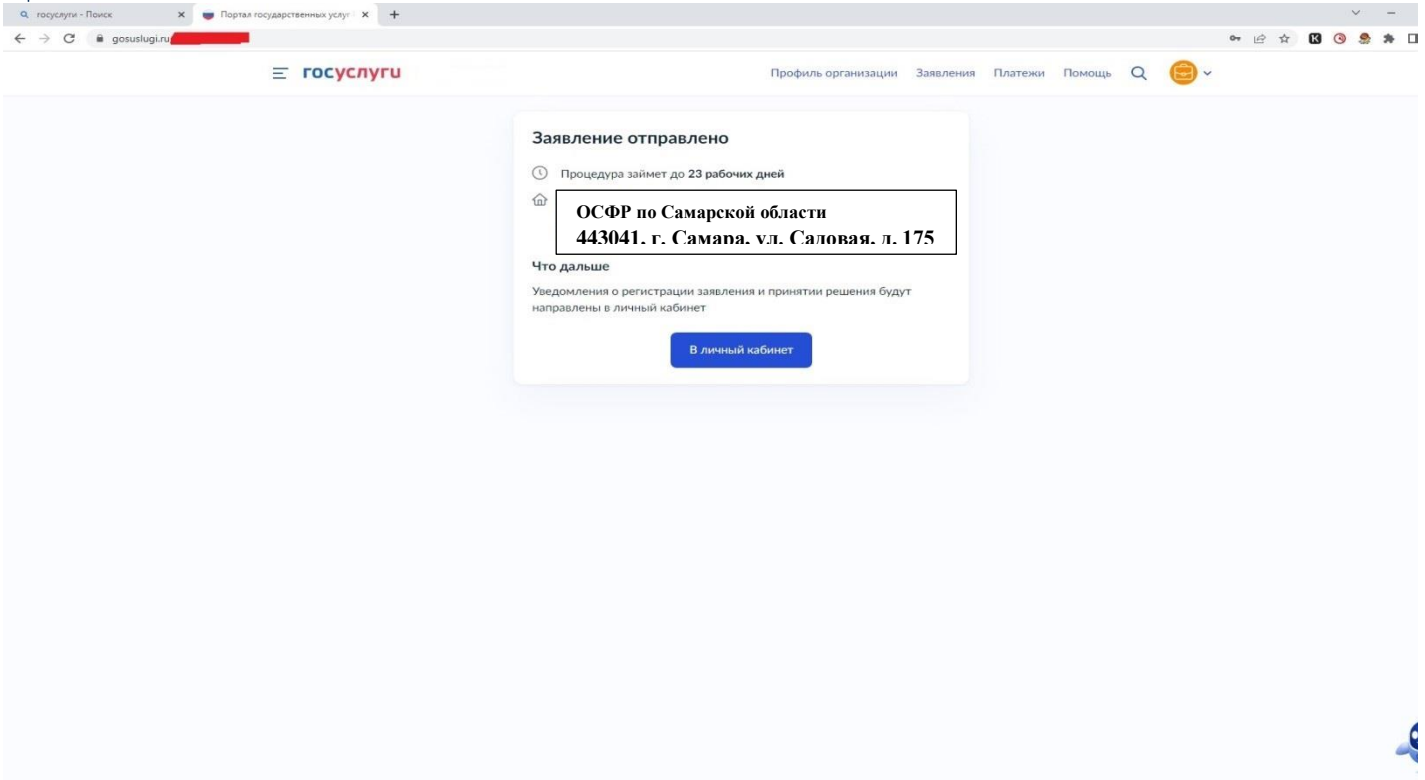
госуслуги - Поиск
Портал государственных услуг
gosuslugi.ru

госуслуги
Профиль организации Заявления Платежи Помощь

Заявление отправлено

Процедура займет до 23 рабочих дней

ОСФР по Самарской области
443041, г. Самара, ул. Садовая, д. 175

Что дальше

Уведомления о регистрации заявления и принятии решения будут направлены в личный кабинет

В личный кабинет